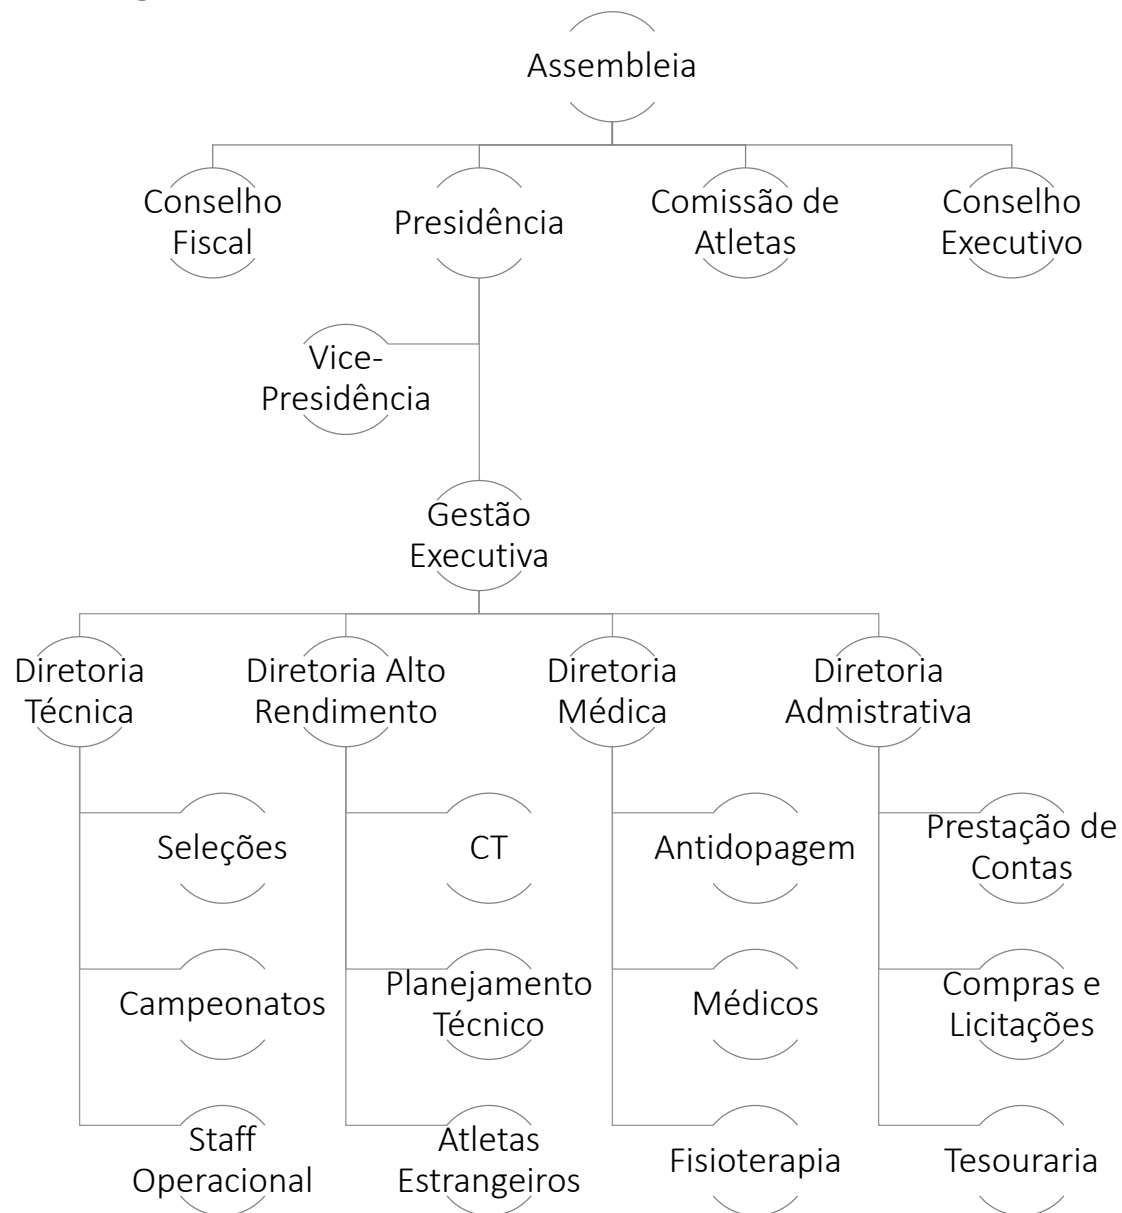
Assembleia

Conselho Fiscal

Presidência

Comissão de Atletas

Conselho Executivo

Vice-Presidência

Gestão Executiva

Diretoria Técnica

Seleções

Campeonatos

Staff Operacional

Diretoria Alto Rendimento

CT

Planejamento Técnico

Atletas Estrangeiros

Diretoria Médica

Antidopagem

Médicos

Fisioterapia

Diretoria Admistrativa

Prestação de Contas

Compras e Licitações

Tesouraria